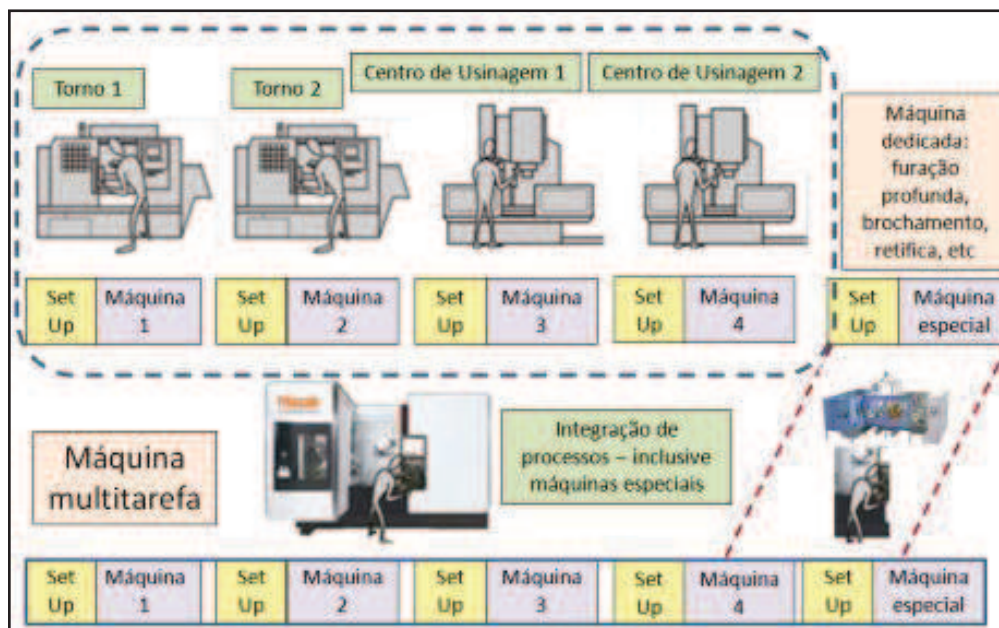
Torno 1

Torno 2

Centro de Usinagem 1

Centro de Usinagem 2

Máquina dedicada: furação profunda, brochamento, retifica, etc

| Set Up | Máquina 1 | Set Up | Máquina 2 | Set Up | Máquina 3 | Set Up | Máquina 4 | Set Up | Máquina especial |
|---|---|---|---|---|---|---|---|---|---|

Mazak

Máquina multitarefa

Integração de processos – inclusive máquinas especiais

| Set Up | Máquina 1 | Set Up | Máquina 2 | Set Up | Máquina 3 | Set Up | Máquina 4 | Set Up | Máquina especial |
|---|---|---|---|---|---|---|---|---|---|